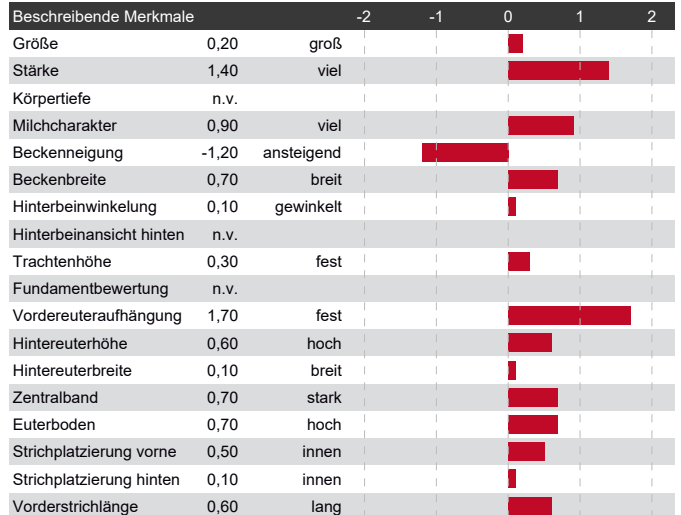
| Beschreibende Merkmale | | | -2 -1 0 1 2 |
|---|---|---|---|
| Größe | 0,20 | groß | |
| Stärke | 1,40 | viel | |
| Körpertiefe | n.v. | | |
| Milchcharakter | 0,90 | viel | |
| Beckenneigung | -1,20 | ansteigend | |
| Beckenbreite | 0,70 | breit | |
| Hinterbeinwinkelung | 0,10 | gewinkelt | |
| Hinterbeinansicht hinten | n.v. | | |
| Trachtenhöhe | 0,30 | fest | |
| Fundamentbewertung | n.v. | | |
| Vordereuteraufhängung | 1,70 | fest | |
| Hintereuterhöhe | 0,60 | hoch | |
| Hintereuterbreite | 0,10 | breit | |
| Zentralband | 0,70 | stark | |
| Euterboden | 0,70 | hoch | |
| Strichplatzierung vorne | 0,50 | innen | |
| Strichplatzierung hinten | 0,10 | innen | |
| Vorderstrichlänge | 0,60 | lang | |